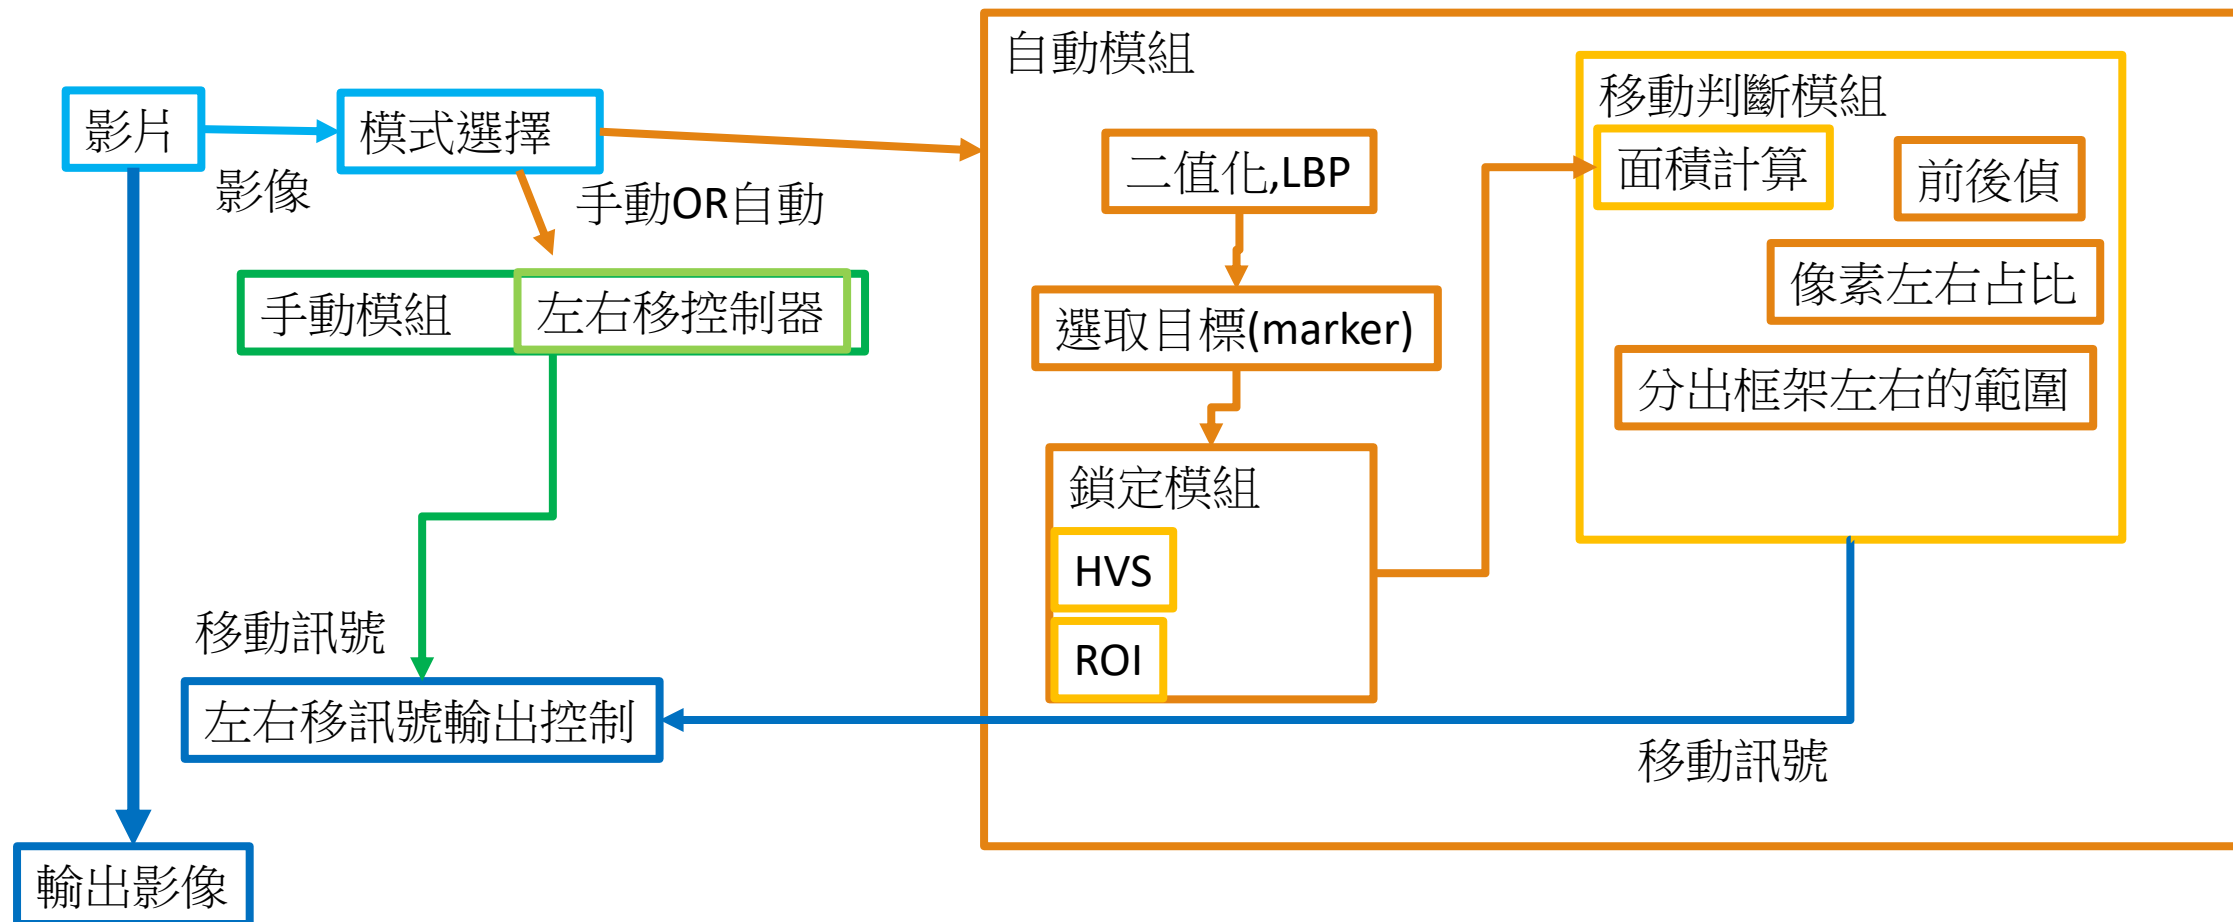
影片

影像

模式選擇

手動OR自動

手動模組

左右移控制器

移動訊號

左右移訊號輸出控制

輸出影像

自動模組

二值化,LBP

選取目標(marker)

鎖定模組

HVS

ROI

移動判斷模組

面積計算

前後偵

像素左右占比

分出框架左右的範圍

移動訊號